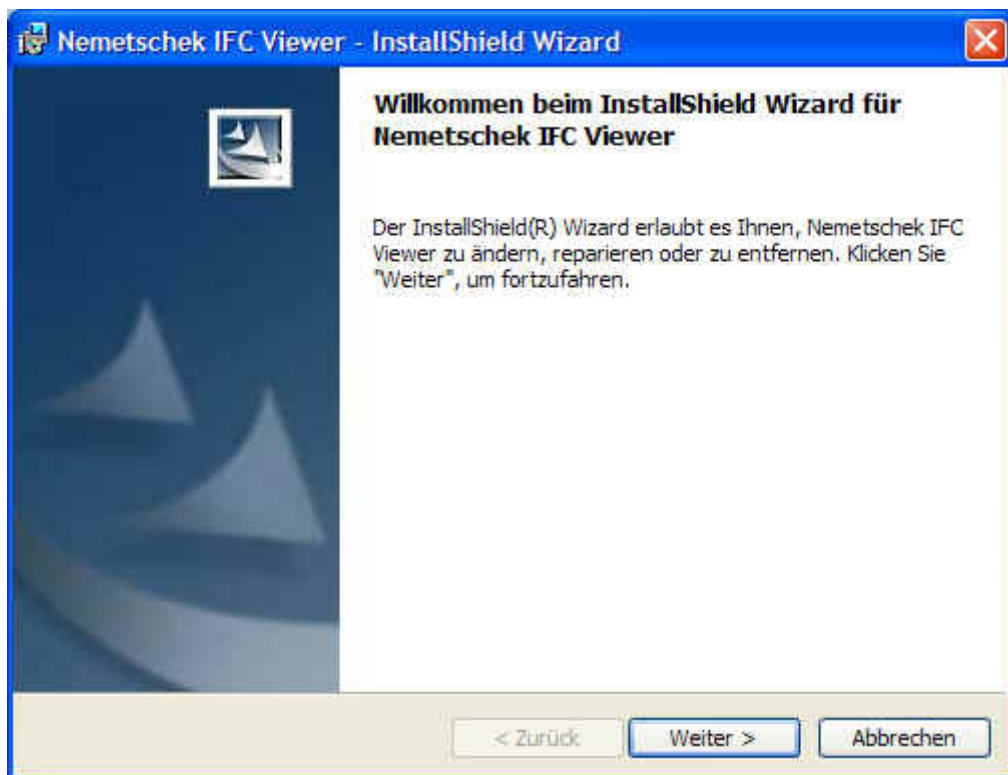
Nemetschek IFC Viewer - InstallShield Wizard

Willkommen beim InstallShield Wizard für Nemetschek IFC Viewer

Der InstallShield(R) Wizard erlaubt es Ihnen, Nemetschek IFC Viewer zu ändern, reparieren oder zu entfernen. Klicken Sie "Weiter", um fortzufahren.

< Zurück Weiter > Abbrechen